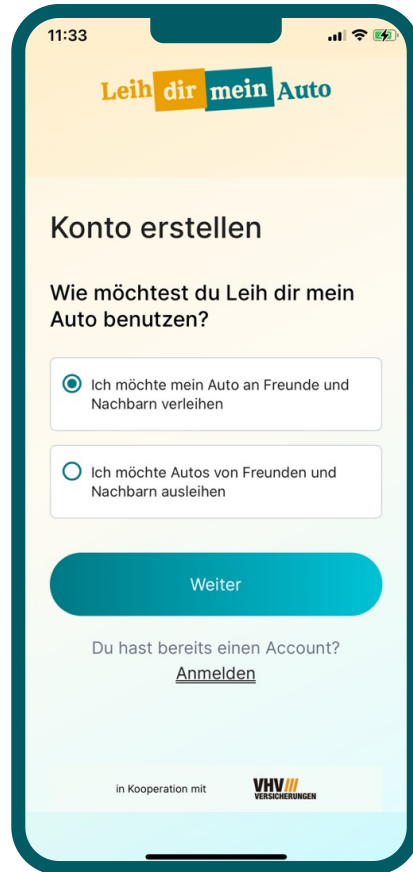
11:33

Leih dir mein Auto

Konto erstellen

Wie möchtest du Leih dir mein Auto benutzen?

Ich möchte mein Auto an Freunde und Nachbarn verleihen

Ich möchte Autos von Freunden und Nachbarn ausleihen

Weiter

Du hast bereits einen Account?

Anmelden

in Kooperation mit

VHV VERSICHERUNGEN